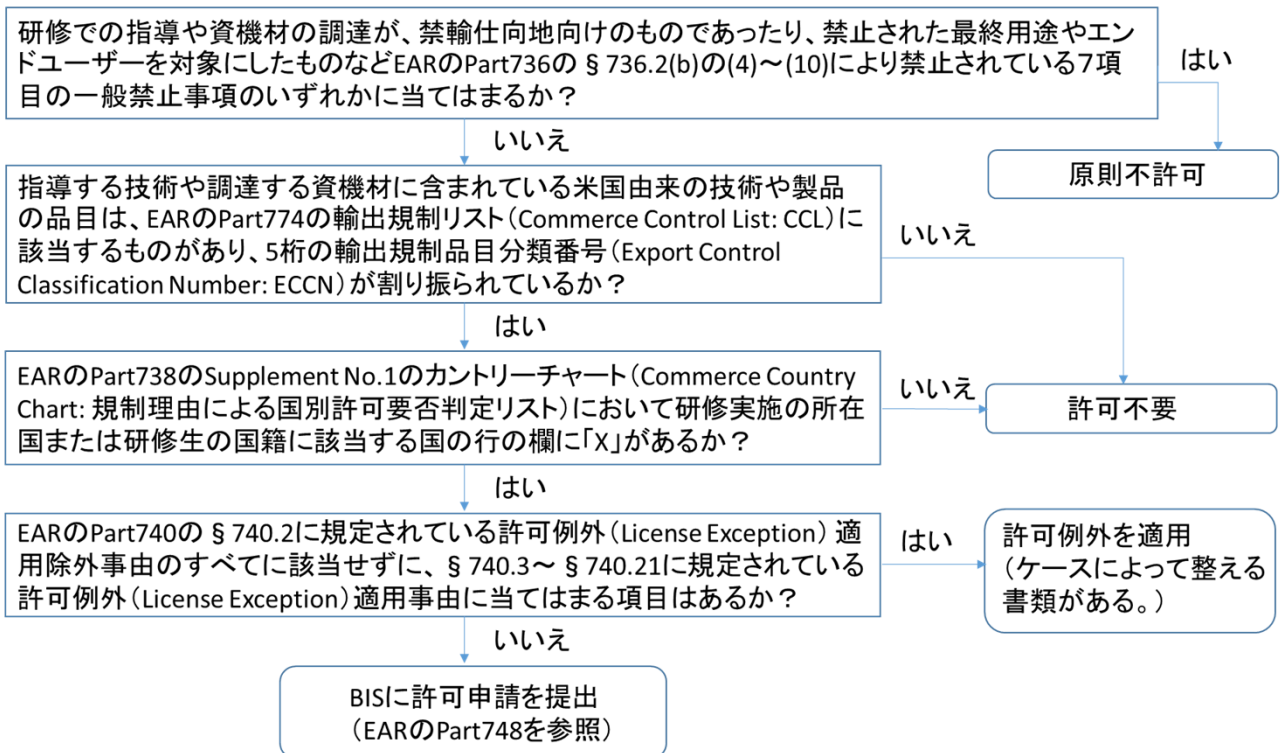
研修での指導や資機材の調達が、禁輸仕向地向けのものであったり、禁止された最終用途やエンドユーザーを対象にしたものなどEARのPart736の§736.2(b)の(4)～(10)により禁止されている7項目の一般禁止事項のいずれかに当てはまるか？

はい

原則不許可

いいえ

指導する技術や調達する資機材に含まれている米国由来の技術や製品の品目は、EARのPart774の輸出規制リスト（Commerce Control List: CCL）に該当するものがあり、5桁の輸出規制品目分類番号（Export Control Classification Number: ECCN）が割り振られているか？

いいえ

はい

EARのPart738のSupplement No.1のカントリーチャート（Commerce Country Chart: 規制理由による国別許可要否判定リスト）において研修実施の所在国または研修生の国籍に該当する国の行の欄に「X」があるか？

いいえ

許可不要

はい

EARのPart740の§740.2に規定されている許可例外（License Exception）適用除外事由のすべてに該当せずに、§740.3～§740.21に規定されている許可例外（License Exception）適用事由に当てはまる項目はあるか？

はい

許可例外を適用（ケースによって整える書類がある。）

いいえ

BISに許可申請を提出（EARのPart748を参照）